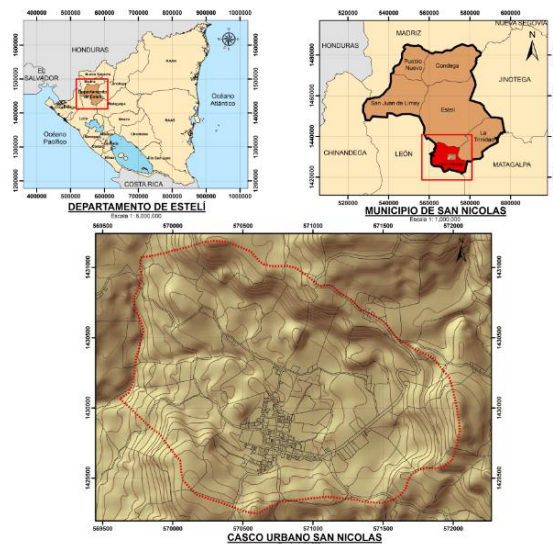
400000 500000 600000 700000 800000 900000 1000000

HONDURAS

El Salvador

Océano Pacífico

Océano Atlántico

COSTA RICA

1600000 1500000 1400000 1300000 1200000

DEPARTAMENTO DE ESTELÍ
Escala 1: 8,000,000

520000 540000 560000 580000

HONDURAS

MADRIZ

NUEVA SEGOVIA

Pueblo Nuevo

Condega

JINOTEGA

San Juan de Limay

Estelí

La Trinidad

CHINANDEGA

LEÓN

MATAGALPA

1480000 1460000 1440000 1420000

MUNICIPIO DE SAN NICOLAS
Escala 1: 1,000,000

569500 570000 570500 571000 571500 572000

1431000 1430500 1430000 1429500

CASCO URBANO SAN NICOLAS